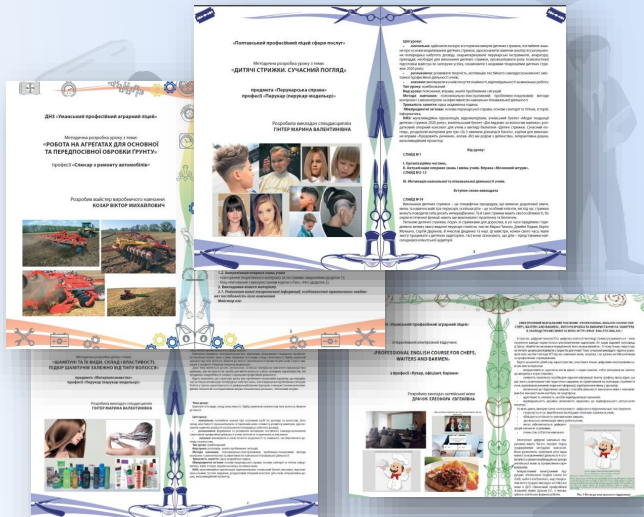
ДНЗ «Уманський професійний аграрний ліцей»

Методична розробка уроку з теми:
«РОБОТА НА АГРЕГАТАХ ДЛЯ ОСНОВНОЇ ТА ПЕРЕДПОСІВНОЇ ОБРОБКИ ҐРУНТУ»

професії «Слюсар з ремонту автомобілів»

Розробив майстер виробничого навчання
КОЗАР ВІКТОР МИХАЙЛОВИЧ

«Полтавський професійний ліцей сфери послуг»

Методична розробка уроку з теми:
«ДИТЯЧІ СТРИЖКИ. СУЧАСНИЙ ПОГЛЯД»

предмета «Перукарська справа»
професії «Перукар (перукар-модельєр)»

Розробила викладач спецдисциплін
ГІНТЕР МАРИНА ВАЛЕНТИНІВНА

«ШАМПУНІ: ТАК ЇХ ВИДИ, СКЛАД І ВЛАСТИВОСТІ. ПІДБІР ШАМПУНІВ ЗАЛЕЖНО ВІД ТИПУ ВОЛОССЯ»

предмета «Матеріалознавство»
професії «Перукар (перукар-модельєр)»

Розробила викладач спецдисциплін
ГІНТЕР МАРИНА ВАЛЕНТИНІВНА

ДНЗ «Уманський професійний аграрний ліцей»

«PROFESSIONAL ENGLISH COURSE FOR CHEFS, WAITERS AND BARMEN»

професії «Кухар, офіціант, бармен»

Розробила викладач англійської мови
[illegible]

СЛАЙД № 1
СЛАЙД № 2
Вступна схема викладання
СЛАЙД № 3